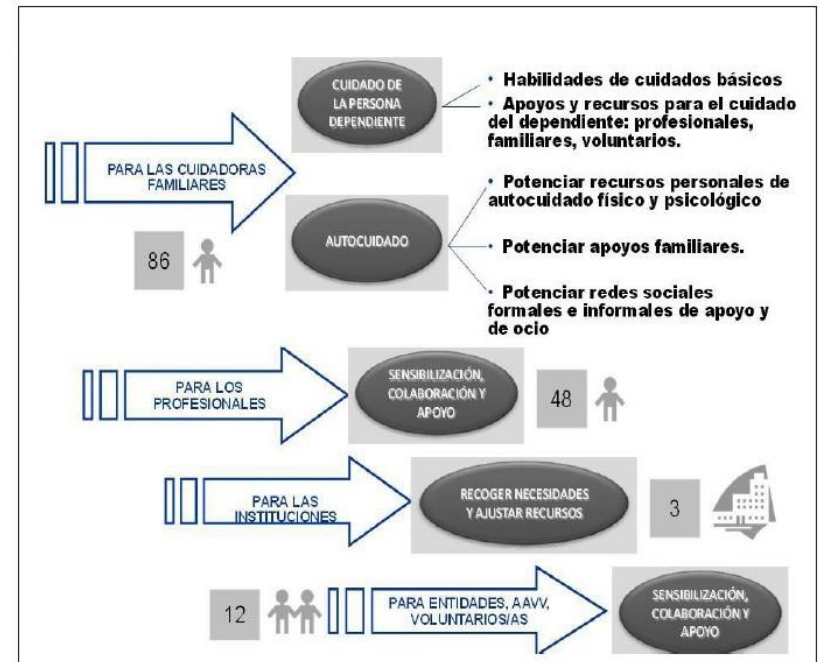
CUIDADO DE LA PERSONA DEPENDIENTE

• Habilidades de cuidados básicos

• Apoyos y recursos para el cuidado del dependiente: profesionales, familiares, voluntarios.

PARA LAS CUIDADORAS FAMILIARES

• Potenciar recursos personales de autocuidado físico y psicológico

AUTOCUIDADO

86

• Potenciar apoyos familiares.

• Potenciar redes sociales formales e informales de apoyo y de ocio

PARA LOS PROFESIONALES

SENSIBILIZACIÓN, COLABORACIÓN Y APOYO

48

PARA LAS INSTITUCIONES

RECOGER NECESIDADES Y AJUSTAR RECURSOS

3

12

PARA ENTIDADES, AAVV, VOLUNTARIOS/AS

SENSIBILIZACIÓN, COLABORACIÓN Y APOYO